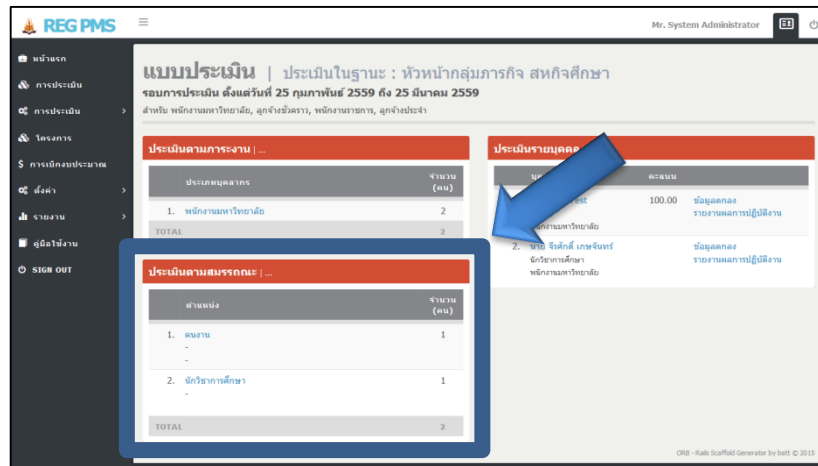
REG PMS

Mr. System Administrator

หน้าแรก
การประเมิน
การประเมิน
โครงการ
$ การเบิกงบประมาณ
ตั้งค่า
รายงาน
คู่มือใช้งาน
SIGN OUT

แบบประเมิน | ประเมินในฐานะ : หัวหน้ากลุ่มภารกิจ สหกิจศึกษา

รอบการประเมิน ตั้งแต่วันที่ 25 กุมภาพันธ์ 2559 ถึง 25 มีนาคม 2559

สำหรับ พนักงานมหาวิทยาลัย, ลูกจ้างชั่วคราว, พนักงานราชการ, ลูกจ้างประจำ

ประเมินตามภาระงาน | ...

| | ประเภทบุคลากร | จำนวน (คน) |
|---|---|---|
| 1. | พนักงานมหาวิทยาลัย | 2 |
| TOTAL | | 2 |

ประเมินตามสมรรถนะ | ...

| | ตำแหน่ง | จำนวน (คน) |
|---|---|---|
| 1. | คนงาน - - | 1 |
| 2. | นักวิชาการศึกษา - | 1 |
| TOTAL | | 2 |

ประเมินรายบุคคล

| | บุค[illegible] | คะแนน | |
|---|---|---|---|
| | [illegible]est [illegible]นักงานมหาวิทยาลัย | 100.00 | ข้อมูลตกลง รายงานผลการปฏิบัติงาน |
| 2. | นาย จิรศักดิ์ เกษจันทร์ นักวิชาการศึกษา พนักงานมหาวิทยาลัย | | ข้อมูลตกลง รายงานผลการปฏิบัติงาน |

ORB - Rails Scaffold Generator by batt © 2015